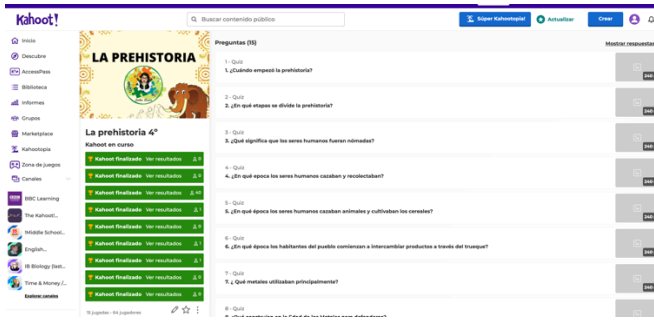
Kahoot!

Buscar contenido público

Súper Kahootopia! Actualizar Crear

Inicio
Descubre
AccessPass
Biblioteca
Informes
Grupos
Marketplace
Kahootopia
Zona de juegos
Canales
BBC Learning
The Kahoot!...
Middle School...
English...
IB Biology (Sel)...
Time & Money /...
Explorar canales

LA PREHISTORIA

La prehistoria 4º
Kahoot en curso
Kahoot finalizado Ver resultados 9
Kahoot finalizado Ver resultados 9
Kahoot finalizado Ver resultados 40
Kahoot finalizado Ver resultados 1
Kahoot finalizado Ver resultados 9
Kahoot finalizado Ver resultados 1
Kahoot finalizado Ver resultados 1
Kahoot finalizado Ver resultados 9
Kahoot finalizado Ver resultados 9
15 jugadas • 94 jugadores

Preguntas (15)
Mostrar respuestas

1 - Quiz
1. ¿Cuándo empezó la prehistoria?

2 - Quiz
2. ¿En qué etapas se divide la prehistoria?

3 - Quiz
3. ¿Qué significa que los seres humanos fueron nómadas?

4 - Quiz
4. ¿En qué época los seres humanos cazaban y recolectaban?

5 - Quiz
5. ¿En qué época los seres humanos cazaban animales y cultivaban los cereales?

6 - Quiz
6. ¿En qué época los habitantes del pueblo comienzan a intercambiar productos a través del trueque?

7 - Quiz
7. ¿ Qué metales utilizaban principalmente?

8 - Quiz
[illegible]